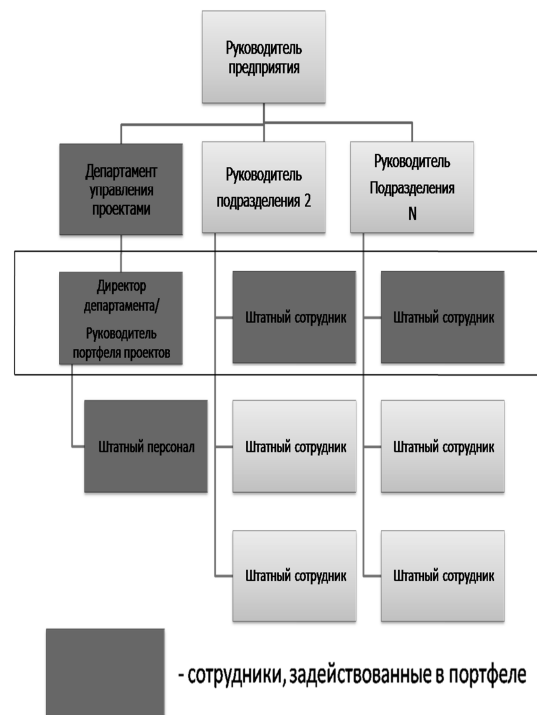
Руководитель предприятия

Департамент управления проектами

Руководитель подразделения 2

Руководитель Подразделения N

Директор департамента/ Руководитель портфеля проектов

Штатный сотрудник

Штатный сотрудник

Штатный персонал

Штатный сотрудник

Штатный сотрудник

Штатный сотрудник

Штатный сотрудник

- сотрудники, задействованные в портфеле